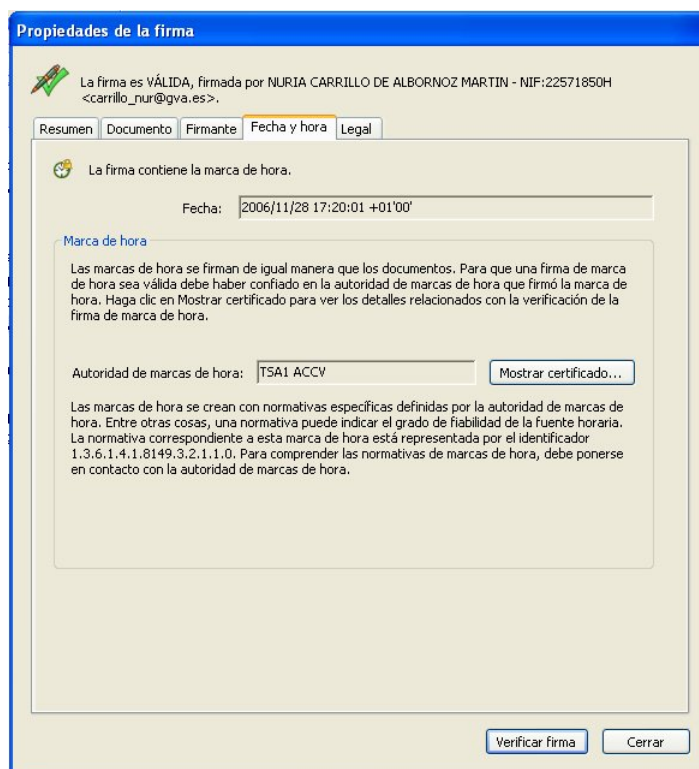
Propiedades de la firma

La firma es VÁLIDA, firmada por NURIA CARRILLO DE ALBORNOZ MARTIN - NIF:22571850H <carrillo_nur@gva.es>.

Resumen | Documento | Firmante | Fecha y hora | Legal

La firma contiene la marca de hora.

Fecha: 2006/11/28 17:20:01 +01'00'

Marca de hora

Las marcas de hora se firman de igual manera que los documentos. Para que una firma de marca de hora sea válida debe haber confiado en la autoridad de marcas de hora que firmó la marca de hora. Haga clic en Mostrar certificado para ver los detalles relacionados con la verificación de la firma de marca de hora.

Autoridad de marcas de hora: TSA1 ACCV

Mostrar certificado...

Las marcas de hora se crean con normativas específicas definidas por la autoridad de marcas de hora. Entre otras cosas, una normativa puede indicar el grado de fiabilidad de la fuente horaria. La normativa correspondiente a esta marca de hora está representada por el identificador 1.3.6.1.4.1.8149.3.2.1.1.0. Para comprender las normativas de marcas de hora, debe ponerse en contacto con la autoridad de marcas de hora.

Verificar firma

Cerrar